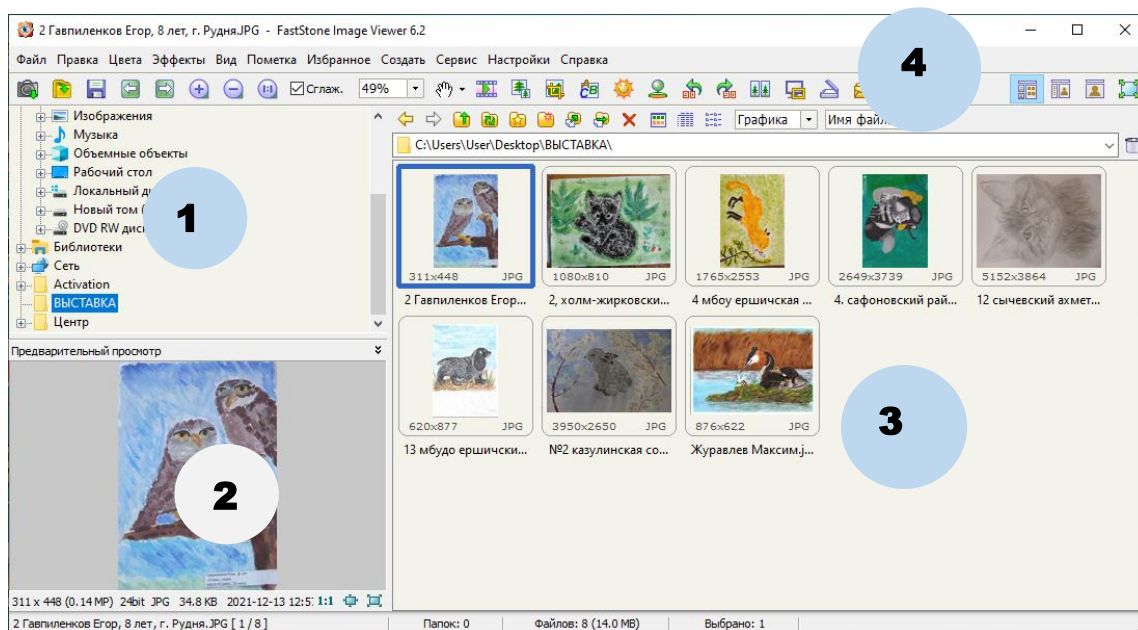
2 Гавпиленков Егор, 8 лет, г. Рудня.JPG - FastStone Image Viewer 6.2

Файл Правка Цвета Эффекты Вид Пометка Избранное Создать Сервис Настройки Справка

Сглаж. 49%

Графика Имя файл

Изображения
Музыка
Объемные объекты
Рабочий стол
Локальный ди
Новый том (
DVD RW дис
Библиотеки
Сеть
Activation
ВЫСТАВКА
Центр

C:\Users\User\Desktop\ВЫСТАВКА\

1

4

| 311x448 JPG | 1080x810 JPG | 1765x2553 JPG | 2649x3739 JPG | 5152x3864 JPG |
|---|---|---|---|---|
| 2 Гавпиленков Егор... | 2, холм-жирковски... | 4 мбоу ершичская ... | 4. сафоновский рай... | 12 сычевский ахмет... |

| 620x877 JPG | 3950x2650 JPG | 876x622 JPG |
|---|---|---|
| 13 мбудо ершичски... | №2 казулинская со... | Журавлев Максим.j... |

Предварительный просмотр

2

3

311 x 448 (0.14 MP) 24bit JPG 34.8 KB 2021-12-13 12:5 1:1

2 Гавпиленков Егор, 8 лет, г. Рудня.JPG [ 1 / 8 ] Папок: 0 Файлов: 8 (14.0 MB) Выбрано: 1